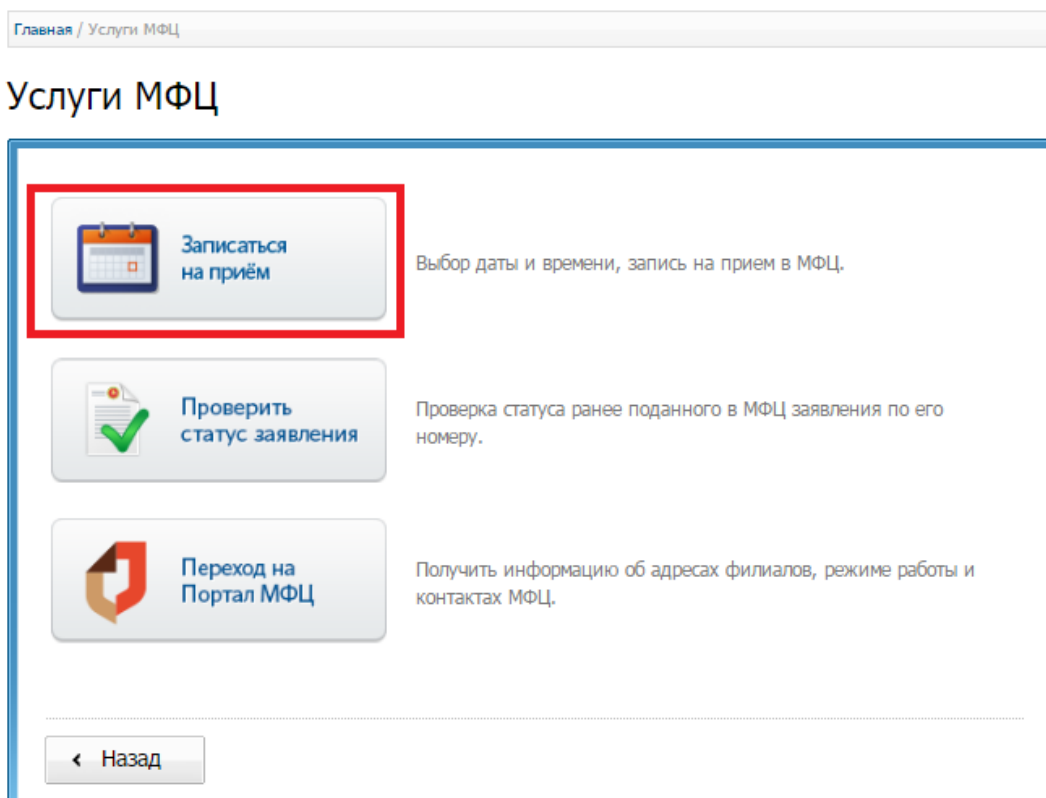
Главная / Услуги МФЦ

Услуги МФЦ

Записаться на приём

Выбор даты и времени, запись на прием в МФЦ.

Проверить статус заявления

Проверка статуса ранее поданного в МФЦ заявления по его номеру.

Переход на Портал МФЦ

Получить информацию об адресах филиалов, режиме работы и контактах МФЦ.

‹ Назад